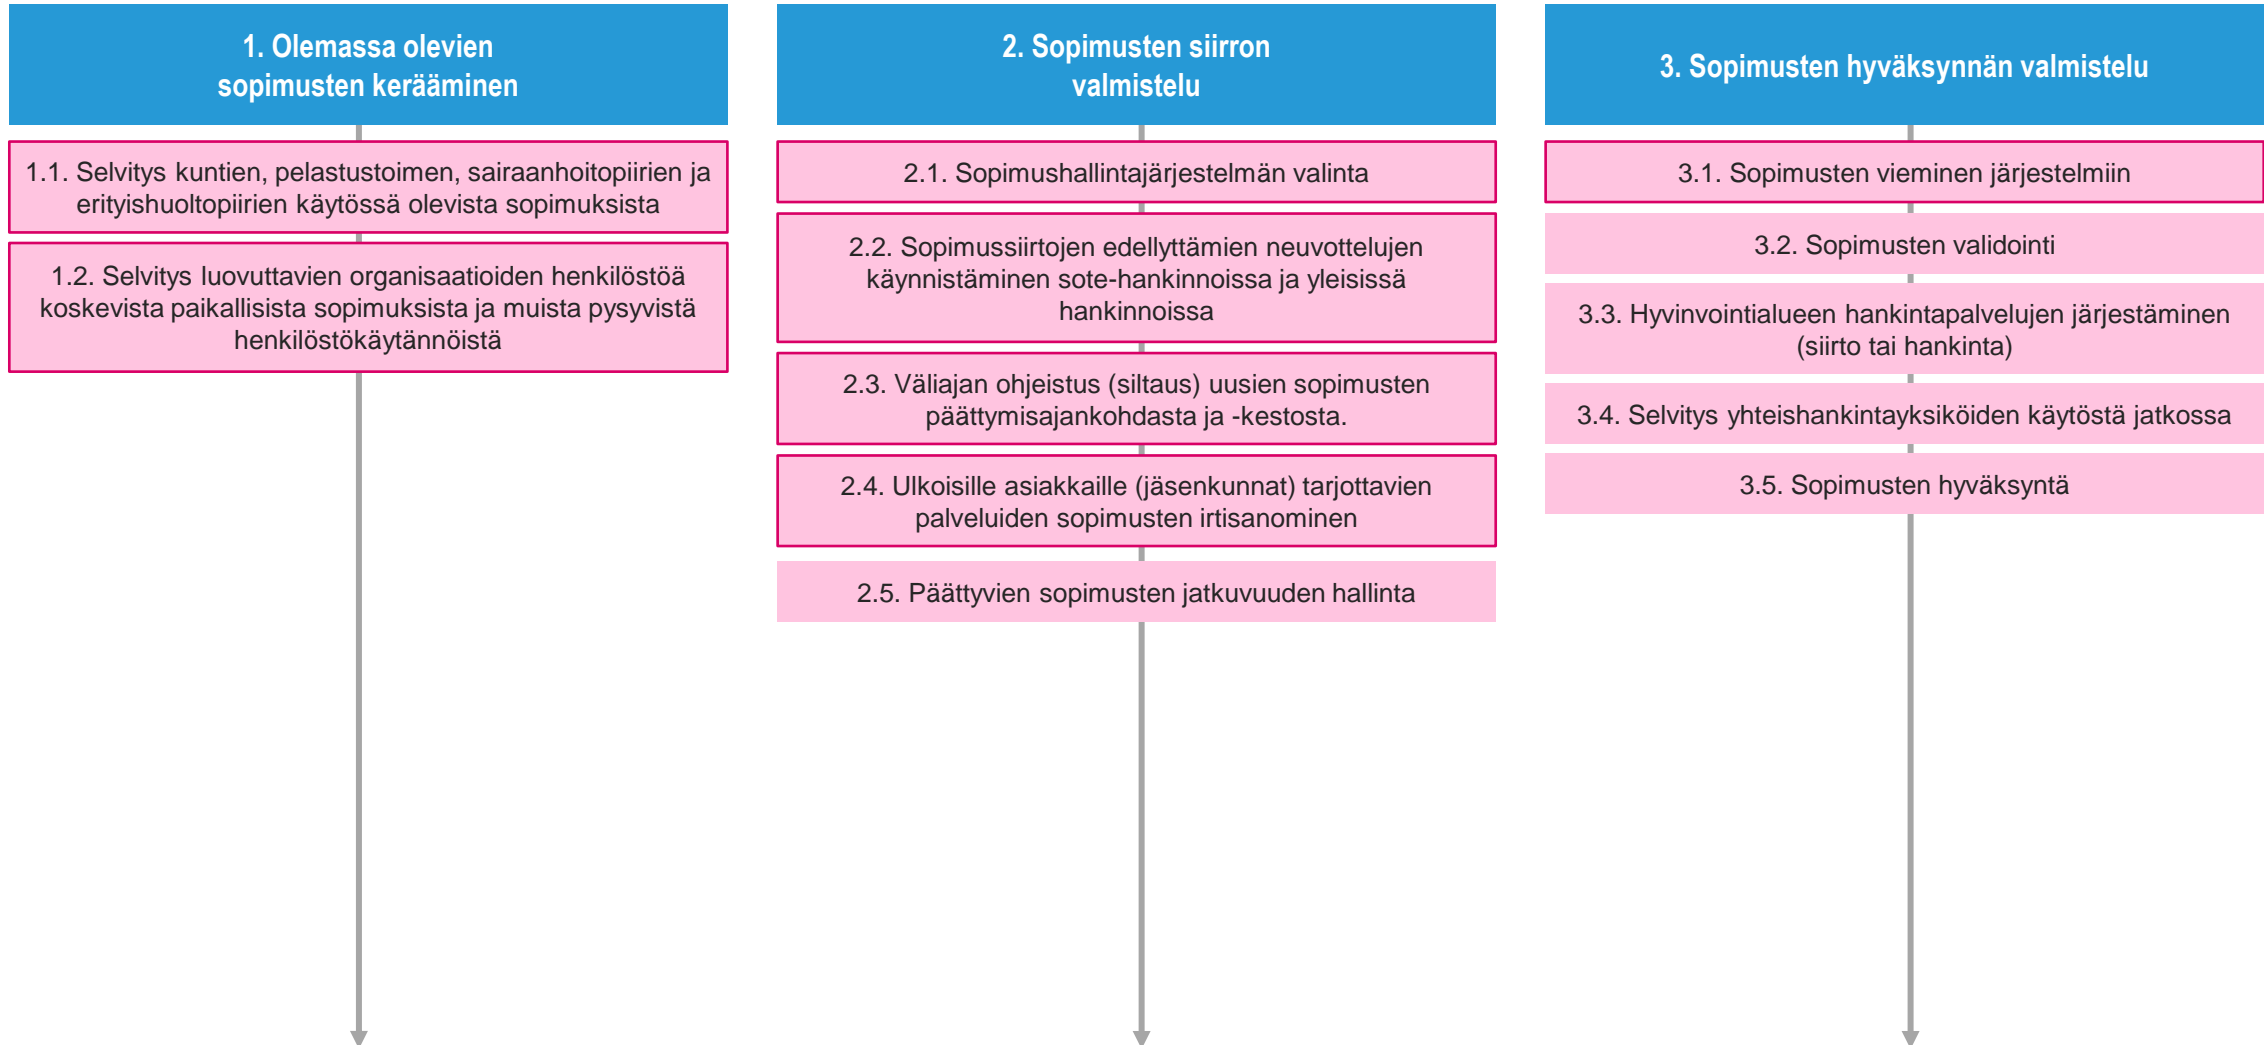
1. Olemassa olevien sopimusten kerääminen

1.1. Selvitys kuntien, pelastustoimen, sairaanhoitopiirien ja erityishuoltopiirien käytössä olevista sopimuksista

1.2. Selvitys luovuttavien organisaatioiden henkilöstöä koskevista paikallisista sopimuksista ja muista pysyvistä henkilöstökäytännöistä

2. Sopimusten siirron valmistelu

2.1. Sopimushallintajärjestelmän valinta

2.2. Sopimussiirtojen edellyttämien neuvottelujen käynnistäminen sote-hankinnoissa ja yleisissä hankinnoissa

2.3. Väliajan ohjeistus (siltaus) uusien sopimusten päättymisajankohdasta ja -kestosta.

2.4. Ulkoisille asiakkaille (jäsenkunnat) tarjottavien palveluiden sopimusten irtisanominen

2.5. Päättyvien sopimusten jatkuvuuden hallinta

3. Sopimusten hyväksynnän valmistelu

3.1. Sopimusten vieminen järjestelmiin

3.2. Sopimusten validointi

3.3. Hyvinvointialueen hankintapalvelujen järjestäminen (siirto tai hankinta)

3.4. Selvitys yhteishankintayksiköiden käytöstä jatkossa

3.5. Sopimusten hyväksyntä